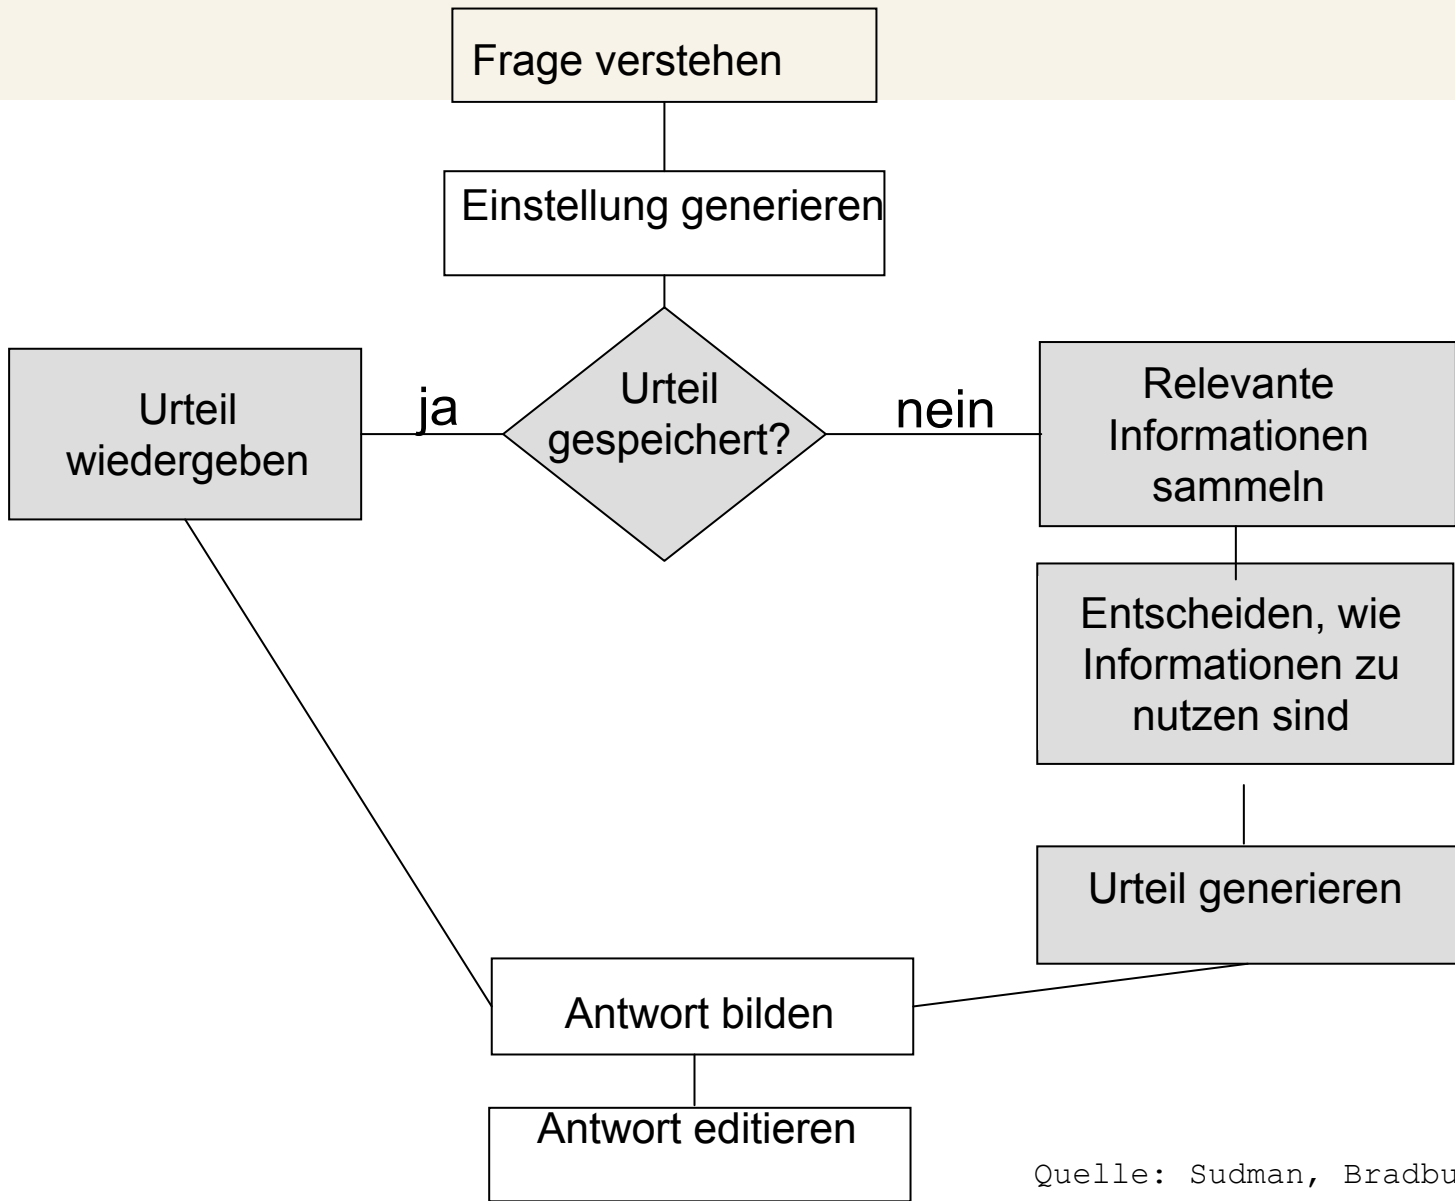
Frage verstehen

Einstellung generieren

Urteil wiedergeben

ja

Urteil gespeichert?

nein

Relevante Informationen sammeln

Entscheiden, wie Informationen zu nutzen sind

Urteil generieren

Antwort bilden

Antwort editieren

Quelle: Sudman, Bradbu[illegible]